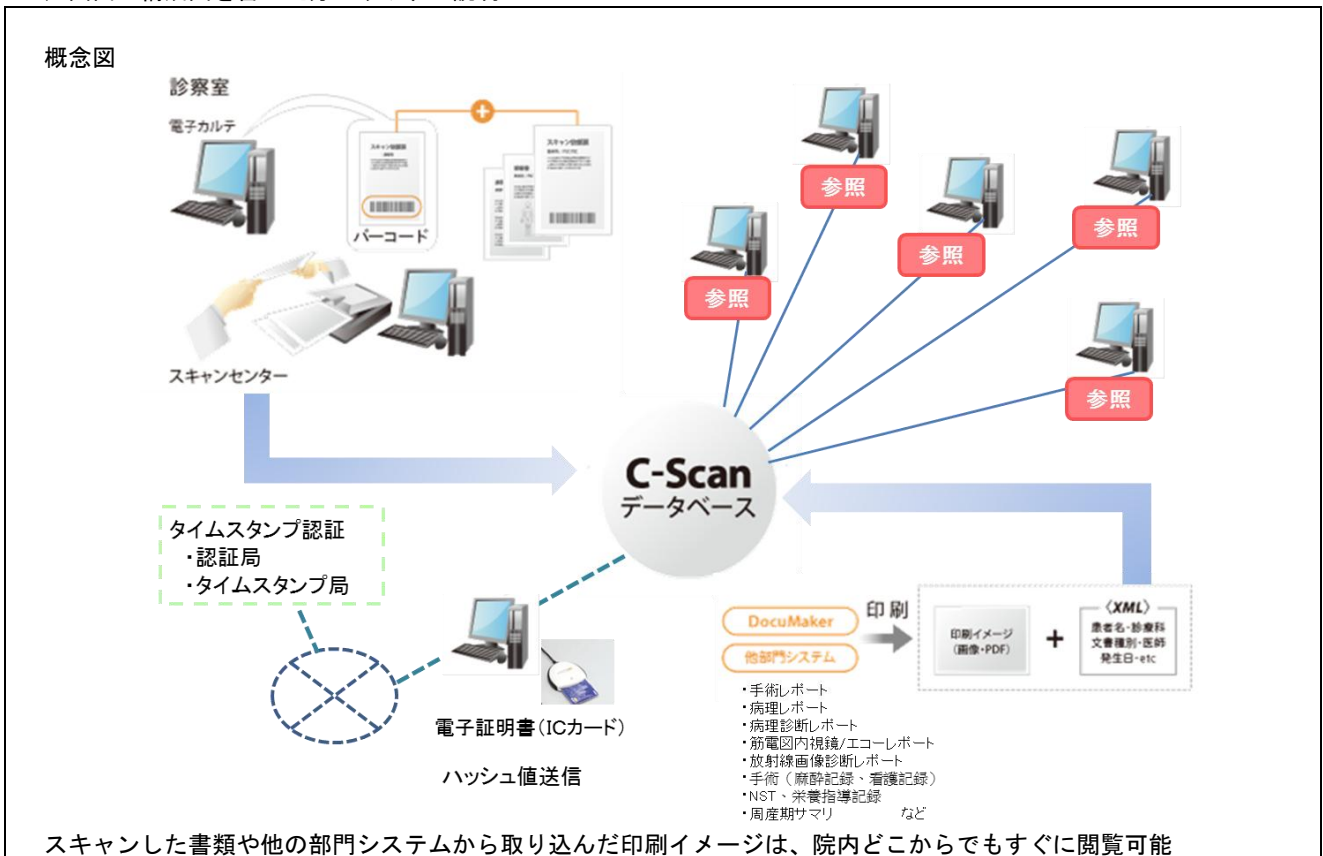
概念図

診察室

電子カルテ

バーコード

スキャンセンター

参照

参照

参照

参照

参照

参照

C-Scan
データベース

タイムスタンプ認証
・認証局
・タイムスタンプ局

電子証明書（ICカード）

ハッシュ値送信

DocuMaker

他部門システム

印刷

印刷イメージ
（画像・PDF）

+

〈XML〉
患者名・診療科
文書種別・医師
発生日・etc

・手術レポート
・病理レポート
・病理診断レポート
・筋電図内視鏡/エコーレポート
・放射線画像診断レポート
・手術（麻酔記録、看護記録）
・NST、栄養指導記録
・周産期サマリ　　　　など

スキャンした書類や他の部門システムから取り込んだ印刷イメージは、院内どこからでもすぐに閲覧可能